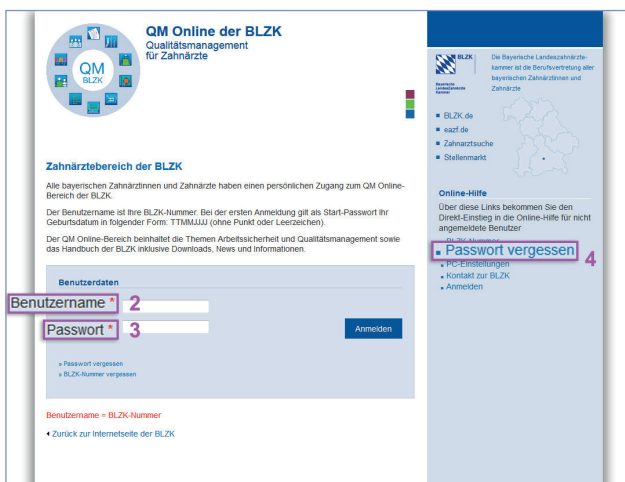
QM Online der BLZK
Qualitätsmanagement
für Zahnärzte

QM
BLZK

Zahnärztebereich der BLZK

Alle bayerischen Zahnärztinnen und Zahnärzte haben einen persönlichen Zugang zum QM Online-Bereich der BLZK.

Der Benutzername ist Ihre BLZK-Nummer. Bei der ersten Anmeldung gilt als Start-Passwort Ihr Geburtsdatum in folgender Form: TTMMJJJJ (ohne Punkt oder Leerzeichen).

Der QM Online-Bereich beinhaltet die Themen Arbeitssicherheit und Qualitätsmanagement sowie das Handbuch der BLZK inklusive Downloads, News und Informationen.

Benutzerdaten

Benutzername * 2

Passwort * 3

Anmelden

» Passwort vergessen
» BLZK-Nummer vergessen

Benutzername = BLZK-Nummer

◂ Zurück zur Internetseite der BLZK

BLZK
Bayerische Landeszahnärztekammer

Die Bayerische Landeszahnärztekammer ist die Berufsvertretung aller bayerischen Zahnärztinnen und Zahnärzte

▪ BLZK.de
▪ eazf.de
▪ Zahnarztsuche
▪ Stellenmarkt

Online-Hilfe

Über diese Links bekommen Sie den Direkt-Einstieg in die Online-Hilfe für nicht angemeldete Benutzer

▪ BLZK-Nummer
▪ Passwort vergessen 4
▪ PC-Einstellungen
▪ Kontakt zur BLZK
▪ Anmelden